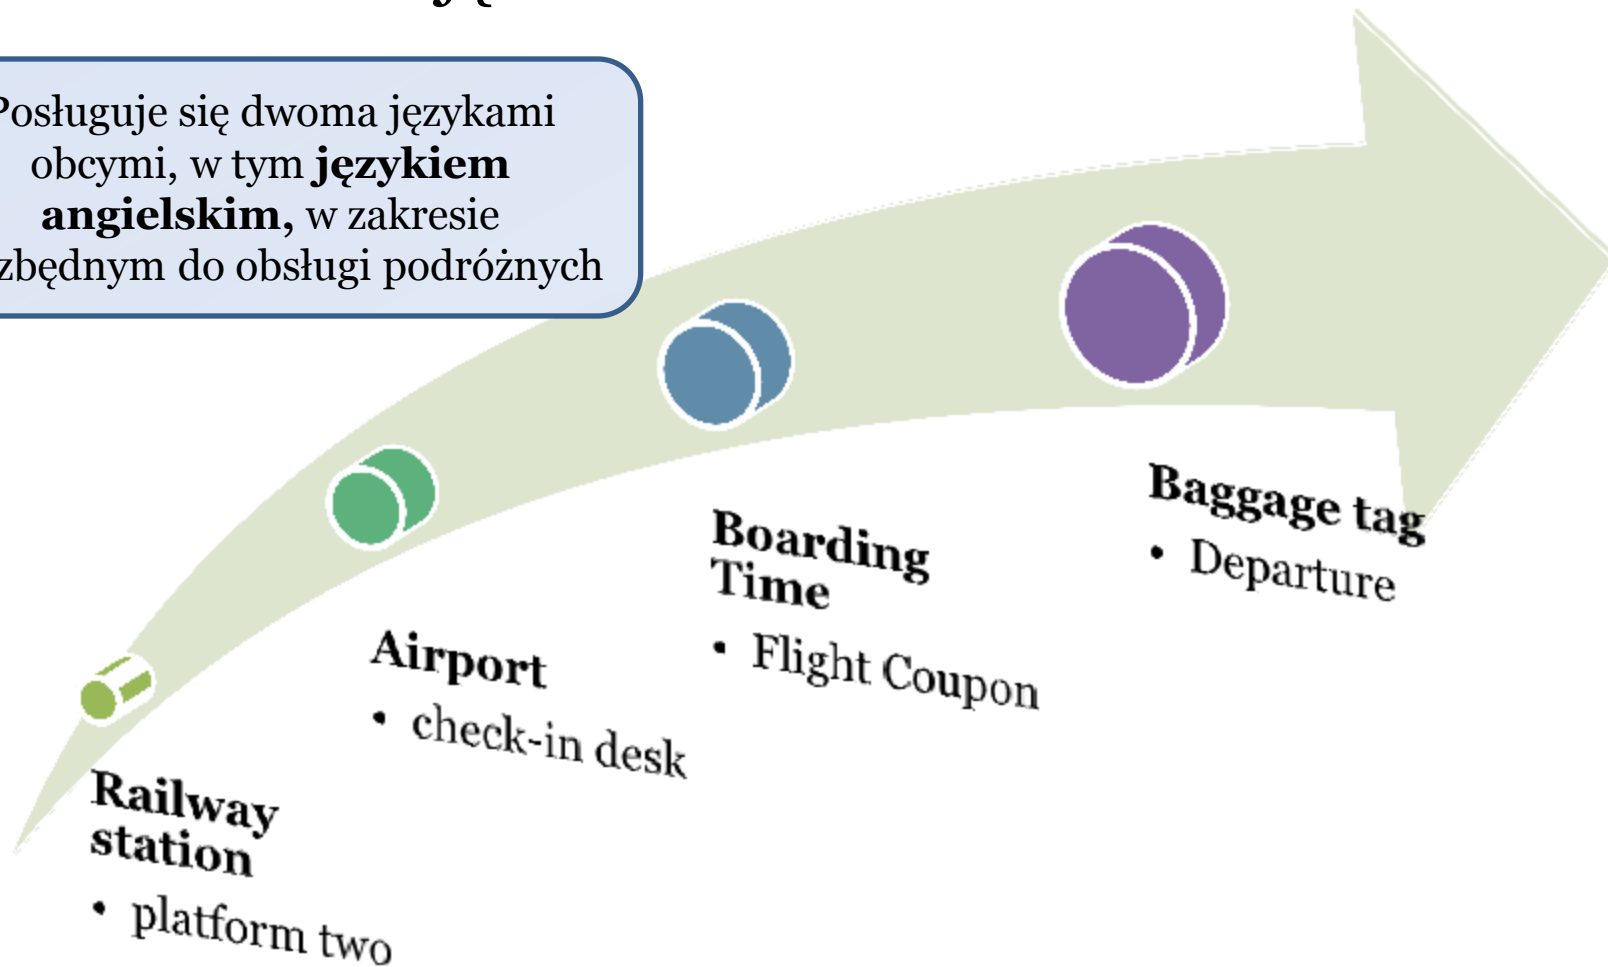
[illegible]

Posługuje się dwoma językami obcymi, w tym **językiem angielskim,** w zakresie zbędnym do obsługi podróżnych

**Railway station**
• platform two

**Airport**
• check-in desk

**Boarding Time**
• Flight Coupon

**Baggage tag**
• Departure